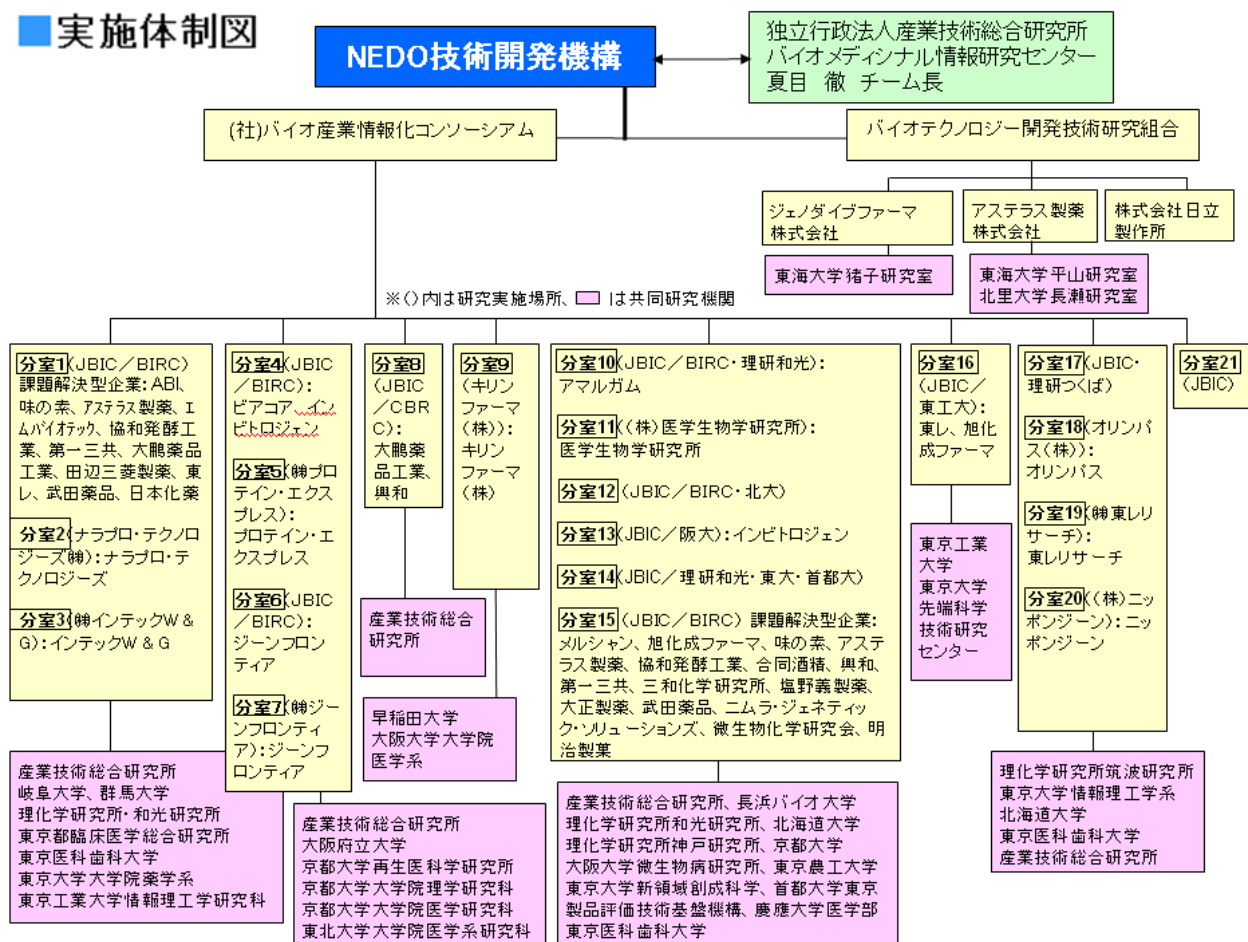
■実施体制図

NEDO技術開発機構

独立行政法人産業技術総合研究所
バイオメディシナル情報研究センター
夏目　徹　チーム長

(社)バイオ産業情報化コンソーシアム

バイオテクノロジー開発技術研究組合

ジェノダイブファーマ株式会社

アステラス製薬株式会社

株式会社日立製作所

東海大学猪子研究室

東海大学平山研究室
北里大学長瀬研究室

※()内は研究実施場所、□は共同研究機関

分室1(JBIC／BIRC)課題解決型企業：ABI、味の素、アステラス製薬、エムバイオテック、協和発酵工業、第一三共、大鵬薬品工業、田辺三菱製薬、東レ、武田薬品、日本化薬

分室2(ナラプロ・テクノロジーズ(株))：ナラプロ・テクノロジーズ

分室3((株)インテックW＆G)：インテックW＆G

産業技術総合研究所
岐阜大学、群馬大学
理化学研究所・和光研究所
東京都臨床医学総合研究所
東京医科歯科大学
東京大学大学院薬学系
東京工業大学情報理工学研究科

分室4(JBIC／BIRC)：ビアコア、インビトロジェン

分室5((株)プロテイン・エクスプレス)：プロテイン・エクスプレス

分室6(JBIC／BIRC)：ジーンフロンティア

分室7((株)ジーンフロンティア)：ジーンフロンティア

産業技術総合研究所
大阪府立大学
京都大学再生医科学研究所
京都大学大学院理学研究科
京都大学大学院医学研究科
東北大学大学院医学系研究科

分室8(JBIC／CBRC)：大鵬薬品工業、興和

産業技術総合研究所

分室9(キリンファーマ(株))：キリンファーマ(株)

早稲田大学
大阪大学大学院医学系

分室10(JBIC／BIRC・理研和光)：アマルガム

分室11((株)医学生物学研究所)：医学生物学研究所

分室12(JBIC／BIRC・北大)

分室13(JBIC／阪大)：インビトロジェン

分室14(JBIC／理研和光・東大・首都大)

分室15(JBIC／BIRC)課題解決型企業：メルシャン、旭化成ファーマ、味の素、アステラス製薬、協和発酵工業、合同酒精、興和、第一三共、三和化学研究所、塩野義製薬、大正製薬、武田薬品、ニムラ・ジェネティック・ソリューションズ、微生物化学研究会、明治製菓

産業技術総合研究所、長浜バイオ大学
理化学研究所和光研究所、北海道大学
理化学研究所神戸研究所、京都大学
大阪大学微生物病研究所、東京農工大学
東京大学新領域創成科学、首都大学東京
製品評価技術基盤機構、慶應大学医学部
東京医科歯科大学

分室16(JBIC／東工大)：東レ、旭化成ファーマ

東京工業大学
東京大学先端科学技術研究センター

分室17(JBIC・理研つくば)

分室18(オリンパス(株))：オリンパス

分室19((株)東レリサーチ)：東レリサーチ

分室20((株)ニッポンジーン)：ニッポンジーン

理化学研究所筑波研究所
東京大学情報理工学系
北海道大学
東京医科歯科大学
産業技術総合研究所

分室21(JBIC)